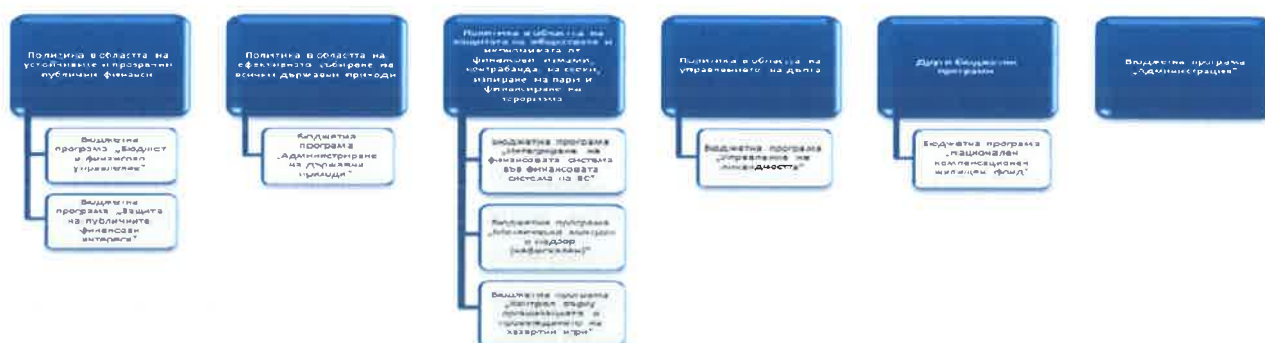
Политика в областта на устойчивите и прозрачни публични финанси

Бюджетна програма „Бюджет и финансово управление"

Бюджетна програма „Защита на публичните финансови интереси"

Политика в областта на ефективното събиране на всички държавни приходи

Бюджетна програма „Администриране на държавни приходи"

Политика в областта на защитата на обществото и икономиката от финансови измами, контрабанда на стоки, изпиране на пари и финансиране на тероризма

Бюджетна програма „Интеграция на финансовата система във финансовата система на ЕС"

Бюджетна програма „Митнически контрол и надзор (нефискален)"

Бюджетна програма „Контрол върху организацията и провеждането на хазартни игри"

Политика в областта на управлението на дълга

Бюджетна програма „Управление на ликвидността"

Други бюджетни програми

Бюджетна програма „Национален компенсационен жилищен фонд"

Бюджетна програма „Администрация"